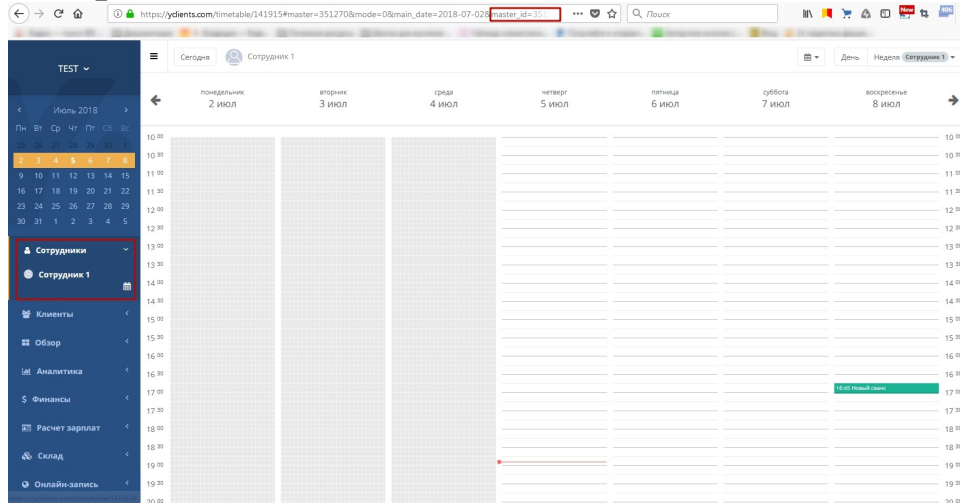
https://yclients.com/timetable/141915#master=351270&mode=0&main_date=2018-07-02&master_id=35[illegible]

Поиск

New

TEST

Июль 2018

| Пн | Вт | Ср | Чт | Пт | Сб | Вс |
|---|---|---|---|---|---|---|
| 25 | 26 | 27 | 28 | 29 | 30 | 1 |
| 2 | 3 | 4 | 5 | 6 | 7 | 8 |
| 9 | 10 | 11 | 12 | 13 | 14 | 15 |
| 16 | 17 | 18 | 19 | 20 | 21 | 22 |
| 23 | 24 | 25 | 26 | 27 | 28 | 29 |
| 30 | 31 | 1 | 2 | 3 | 4 | 5 |

Сотрудники

Сотрудник 1

Клиенты

Обзор

Аналитика

Финансы

Расчет зарплат

Склад

Онлайн-запись

Сегодня Сотрудник 1

День Неделя Сотрудник 1

понедельник 2 июл
вторник 3 июл
среда 4 июл
четверг 5 июл
пятница 6 июл
суббота 7 июл
воскресенье 8 июл

$10^{00}$ $10^{30}$ $11^{00}$ $11^{30}$ $12^{00}$ $12^{30}$ $13^{00}$ $13^{30}$ $14^{00}$ $14^{30}$ $15^{00}$ $15^{30}$ $16^{00}$ $16^{30}$ $17^{00}$ $17^{30}$ $18^{00}$ $18^{30}$ $19^{00}$ $19^{30}$ $20^{00}$

16:45 Новый сеанс